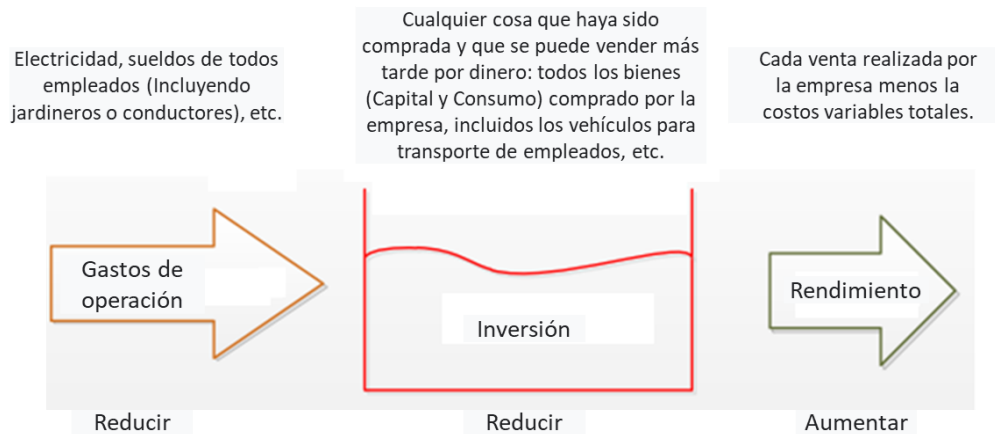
Electricidad, sueldos de todos empleados (Incluyendo jardineros o conductores), etc.

Cualquier cosa que haya sido comprada y que se puede vender más tarde por dinero: todos los bienes (Capital y Consumo) comprado por la empresa, incluidos los vehículos para transporte de empleados, etc.

Cada venta realizada por la empresa menos la costos variables totales.

Gastos de operación

Inversión

Rendimiento

Reducir

Reducir

Aumentar